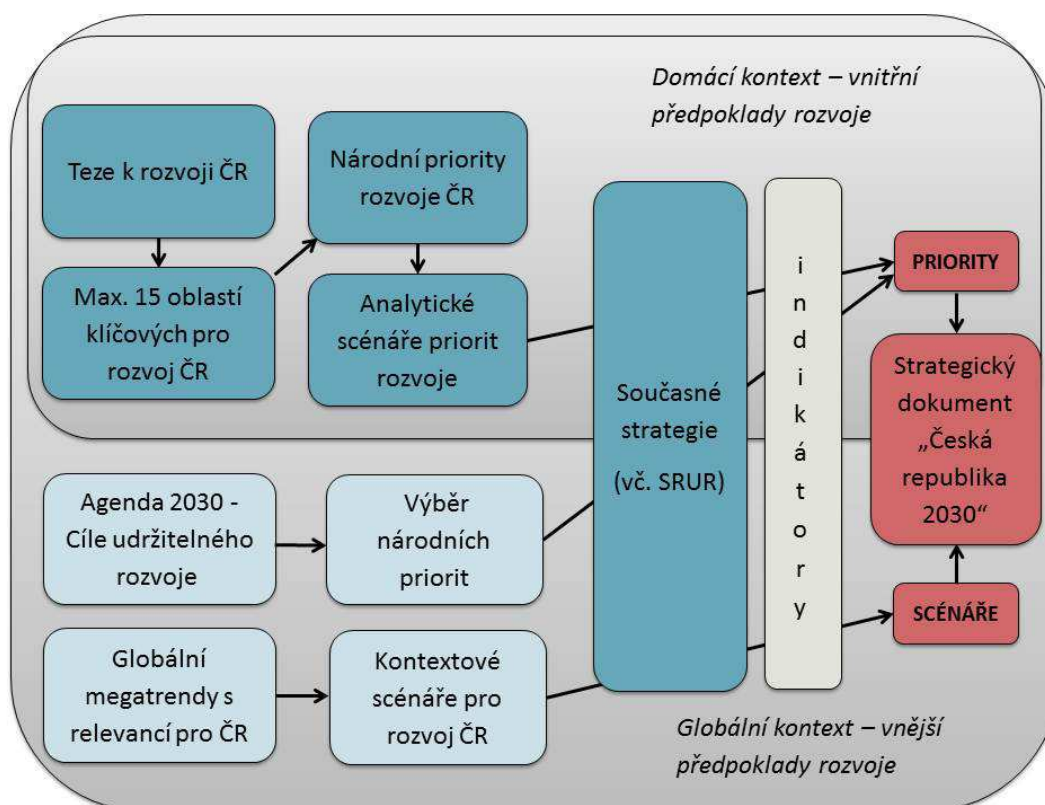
Domácí kontext – vnitřní předpoklady rozvoje

Teze k rozvoji ČR

Národní priority rozvoje ČR

Max. 15 oblastí klíčových pro rozvoj ČR

Analytické scénáře priorit rozvoje

Současné strategie (vč. SRUR)

indikátory

PRIORITY

Strategický dokument „Česká republika 2030"

Agenda 2030 - Cíle udržitelného rozvoje

Výběr národních priorit

Globální megatrendy s relevancí pro ČR

Kontextové scénáře pro rozvoj ČR

SCÉNÁŘE

Globální kontext – vnější předpoklady rozvoje